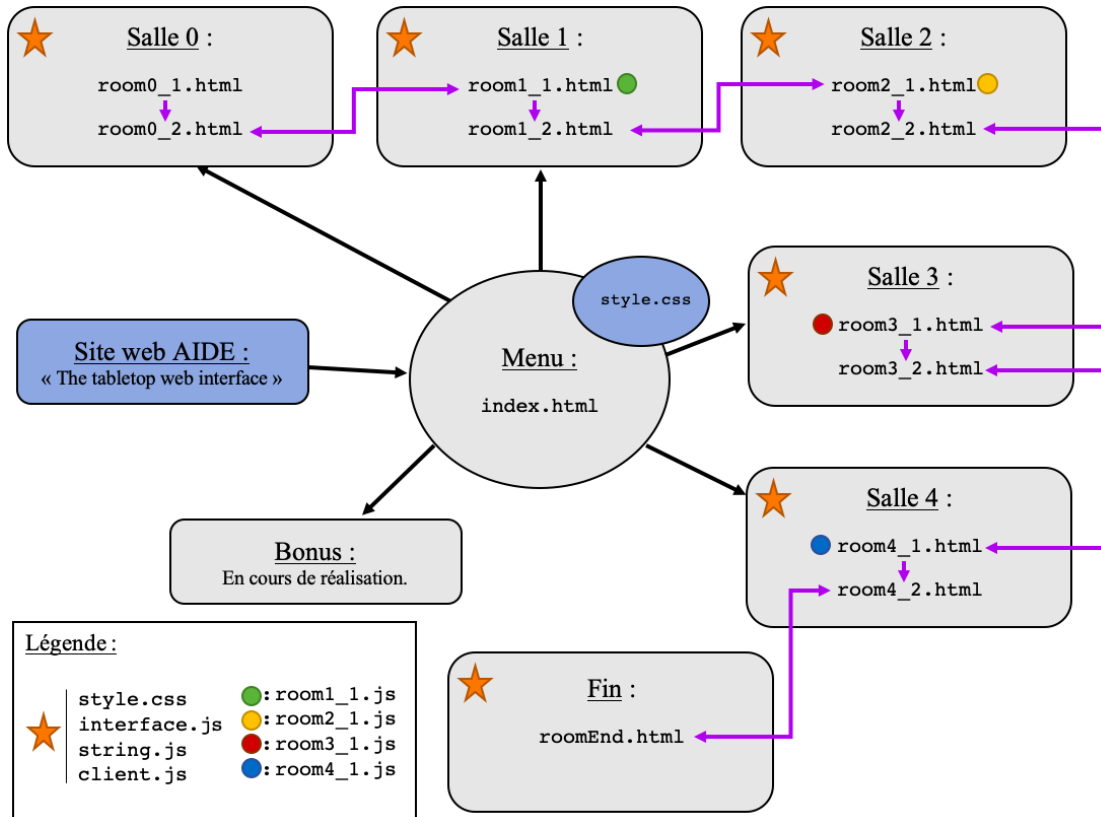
Salle 0 :

room0_1.html
room0_2.html

Salle 1 :

room1_1.html
room1_2.html

Salle 2 :

room2_1.html
room2_2.html

Site web AIDE :
« The tabletop web interface »

style.css

Menu :

index.html

Salle 3 :

room3_1.html
room3_2.html

Salle 4 :

room4_1.html
room4_2.html

Bonus :
En cours de réalisation.

Légende :

style.css
interface.js
string.js
client.js

: room1_1.js
: room2_1.js
: room3_1.js
: room4_1.js

Fin :

roomEnd.html